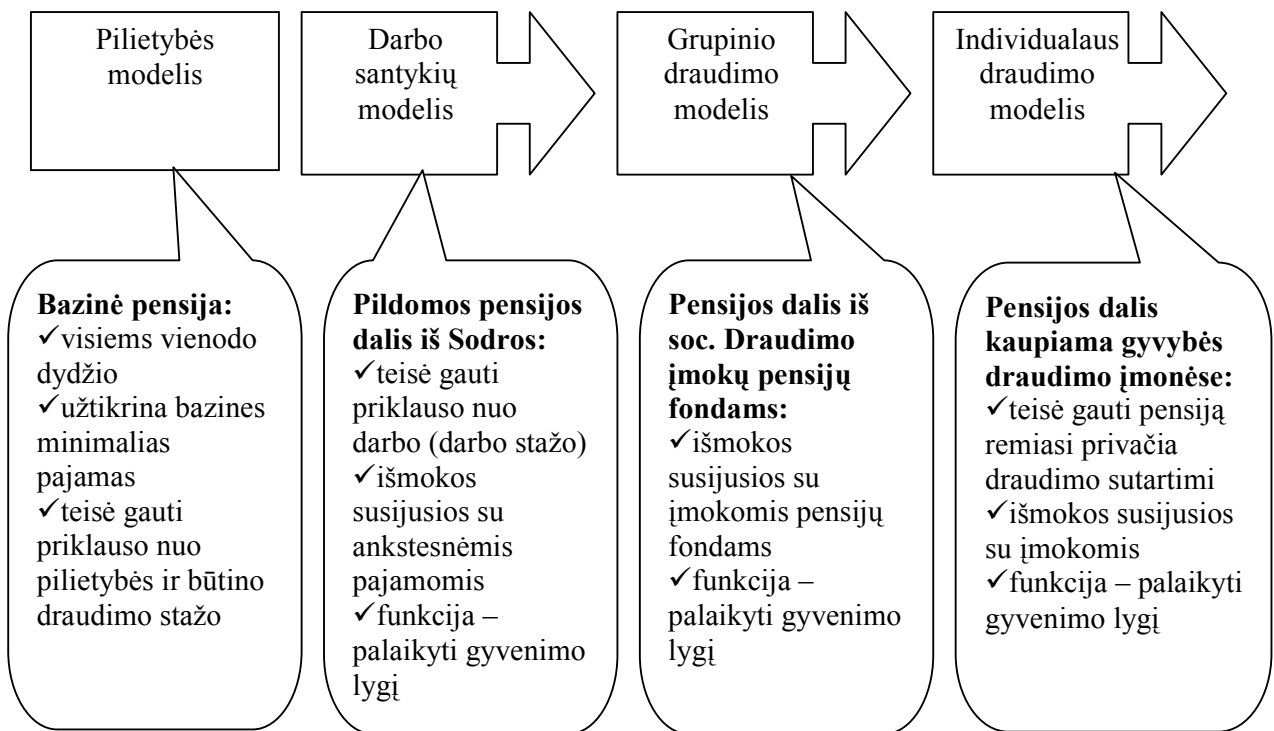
Pilietybės modelis

Darbo santykių modelis

Grupinio draudimo modelis

Individualaus draudimo modelis

**Bazinė pensija:**
✓visiems vienodo dydžio
✓užtikrina bazines minimalias pajamas
✓teisė gauti priklauso nuo pilietybės ir būtino draudimo stažo

**Pildomos pensijos dalis iš Sodros:**
✓teisė gauti priklauso nuo darbo (darbo stažo)
✓išmokos susijusios su ankstesnėmis pajamomis
✓funkcija – palaikyti gyvenimo lygį

**Pensijos dalis iš soc. Draudimo įmokų pensijų fondams:**
✓išmokos susijusios su įmokomis pensijų fondams
✓funkcija – palaikyti gyvenimo lygį

**Pensijos dalis kaupiama gyvybės draudimo įmonėse:**
✓teisė gauti pensiją remiasi privačia draudimo sutartimi
✓išmokos susijusios su įmokomis
✓funkcija – palaikyti gyvenimo lygį